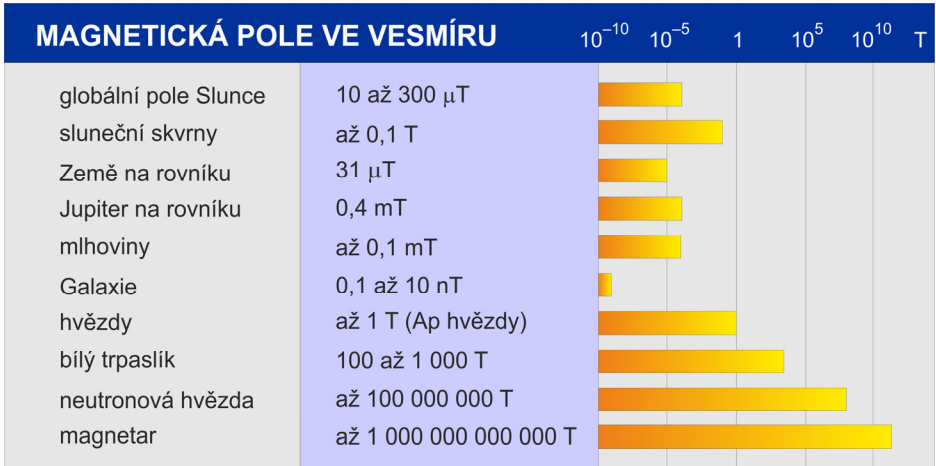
MAGNETICKÁ POLE VE VESMÍRU $10^{-10}$ $10^{-5}$ 1 $10^{5}$ $10^{10}$ T

| | |
|---|---|
| globální pole Slunce | 10 až 300 μT |
| sluneční skvrny | až 0,1 T |
| Země na rovníku | 31 μT |
| Jupiter na rovníku | 0,4 mT |
| mlhoviny | až 0,1 mT |
| Galaxie | 0,1 až 10 nT |
| hvězdy | až 1 T (Ap hvězdy) |
| bílý trpaslík | 100 až 1 000 T |
| neutronová hvězda | až 100 000 000 T |
| magnetar | až 1 000 000 000 000 T |